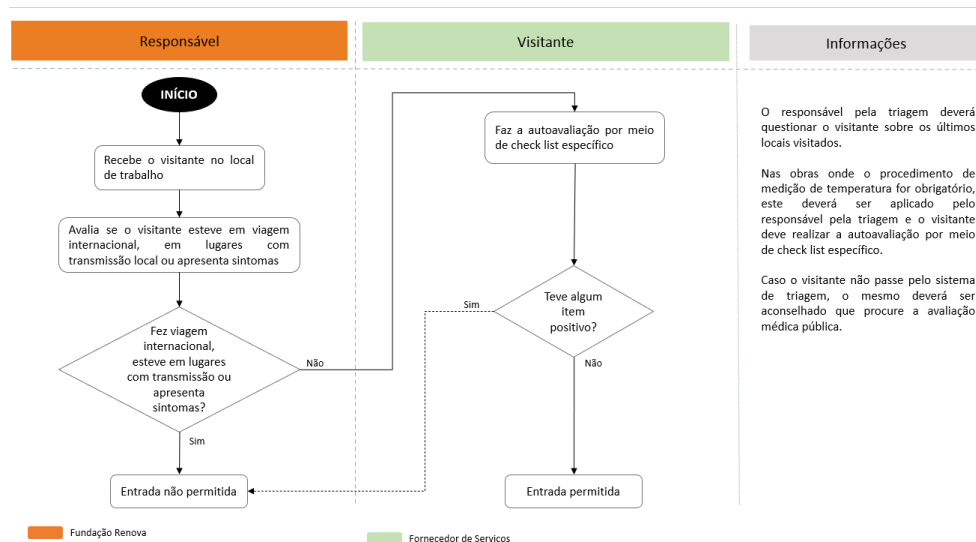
Responsável

Visitante

Informações

INÍCIO

Recebe o visitante no local de trabalho

Avalia se o visitante esteve em viagem internacional, em lugares com transmissão local ou apresenta sintomas

Fez viagem internacional, esteve em lugares com transmissão ou apresenta sintomas?

Não

Sim

Entrada não permitida

Faz a autoavaliação por meio de check list específico

Teve algum item positivo?

Sim

Não

Entrada permitida

O responsável pela triagem deverá questionar o visitante sobre os últimos locais visitados.

Nas obras onde o procedimento de medição de temperatura for obrigatório, este deverá ser aplicado pelo responsável pela triagem e o visitante deve realizar a autoavaliação por meio de check list específico.

Caso o visitante não passe pelo sistema de triagem, o mesmo deverá ser aconselhado que procure a avaliação médica pública.

Fundação Renova

Fornecedor de Servicos